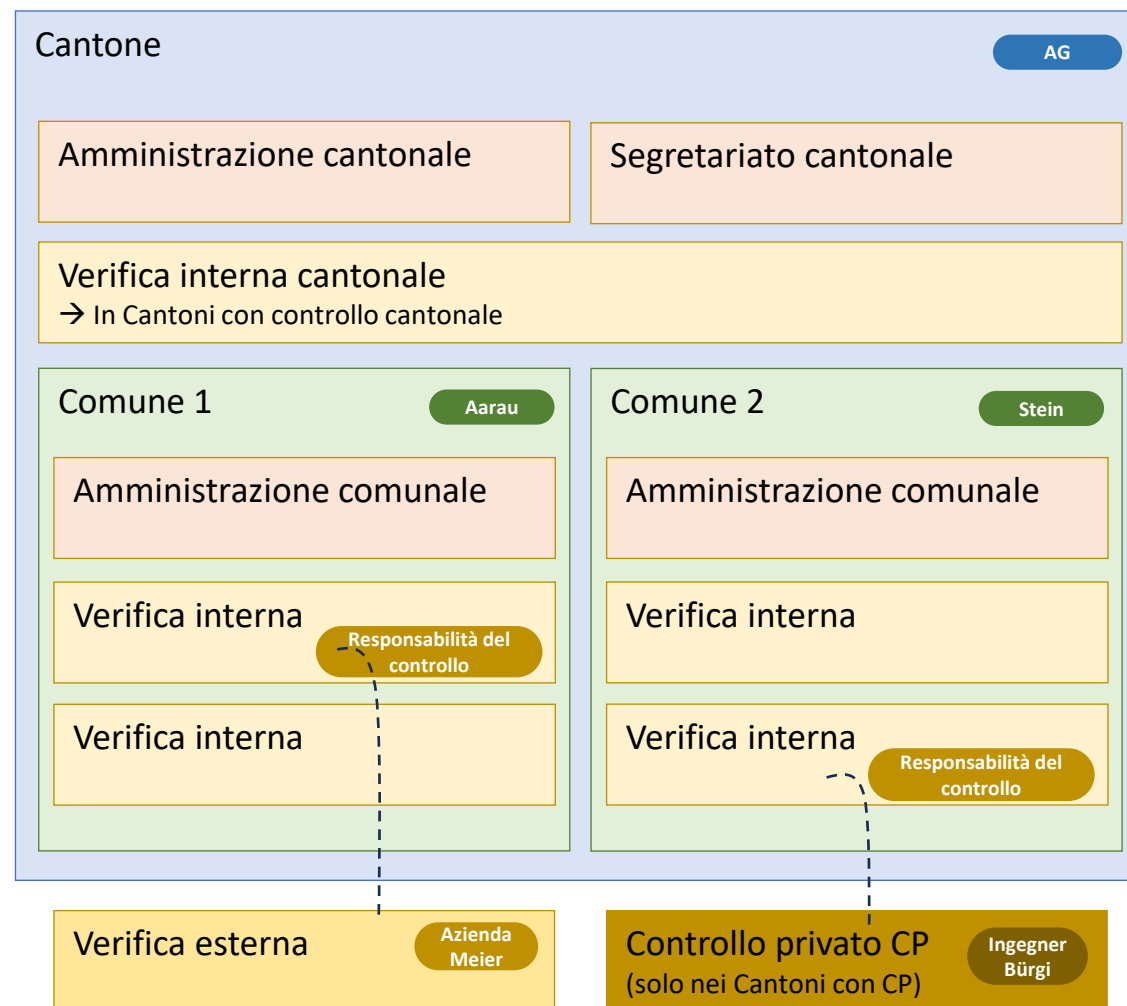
Cantone

AG

Amministrazione cantonale

Segretariato cantonale

Verifica interna cantonale
→ In Cantoni con controllo cantonale

Comune 1

Aarau

Amministrazione comunale

Verifica interna

Responsabilità del controllo

Verifica interna

Comune 2

Stein

Amministrazione comunale

Verifica interna

Verifica interna

Responsabilità del controllo

Verifica esterna

Azienda Meier

Controllo privato CP
(solo nei Cantoni con CP)

Ingegner Bürgi